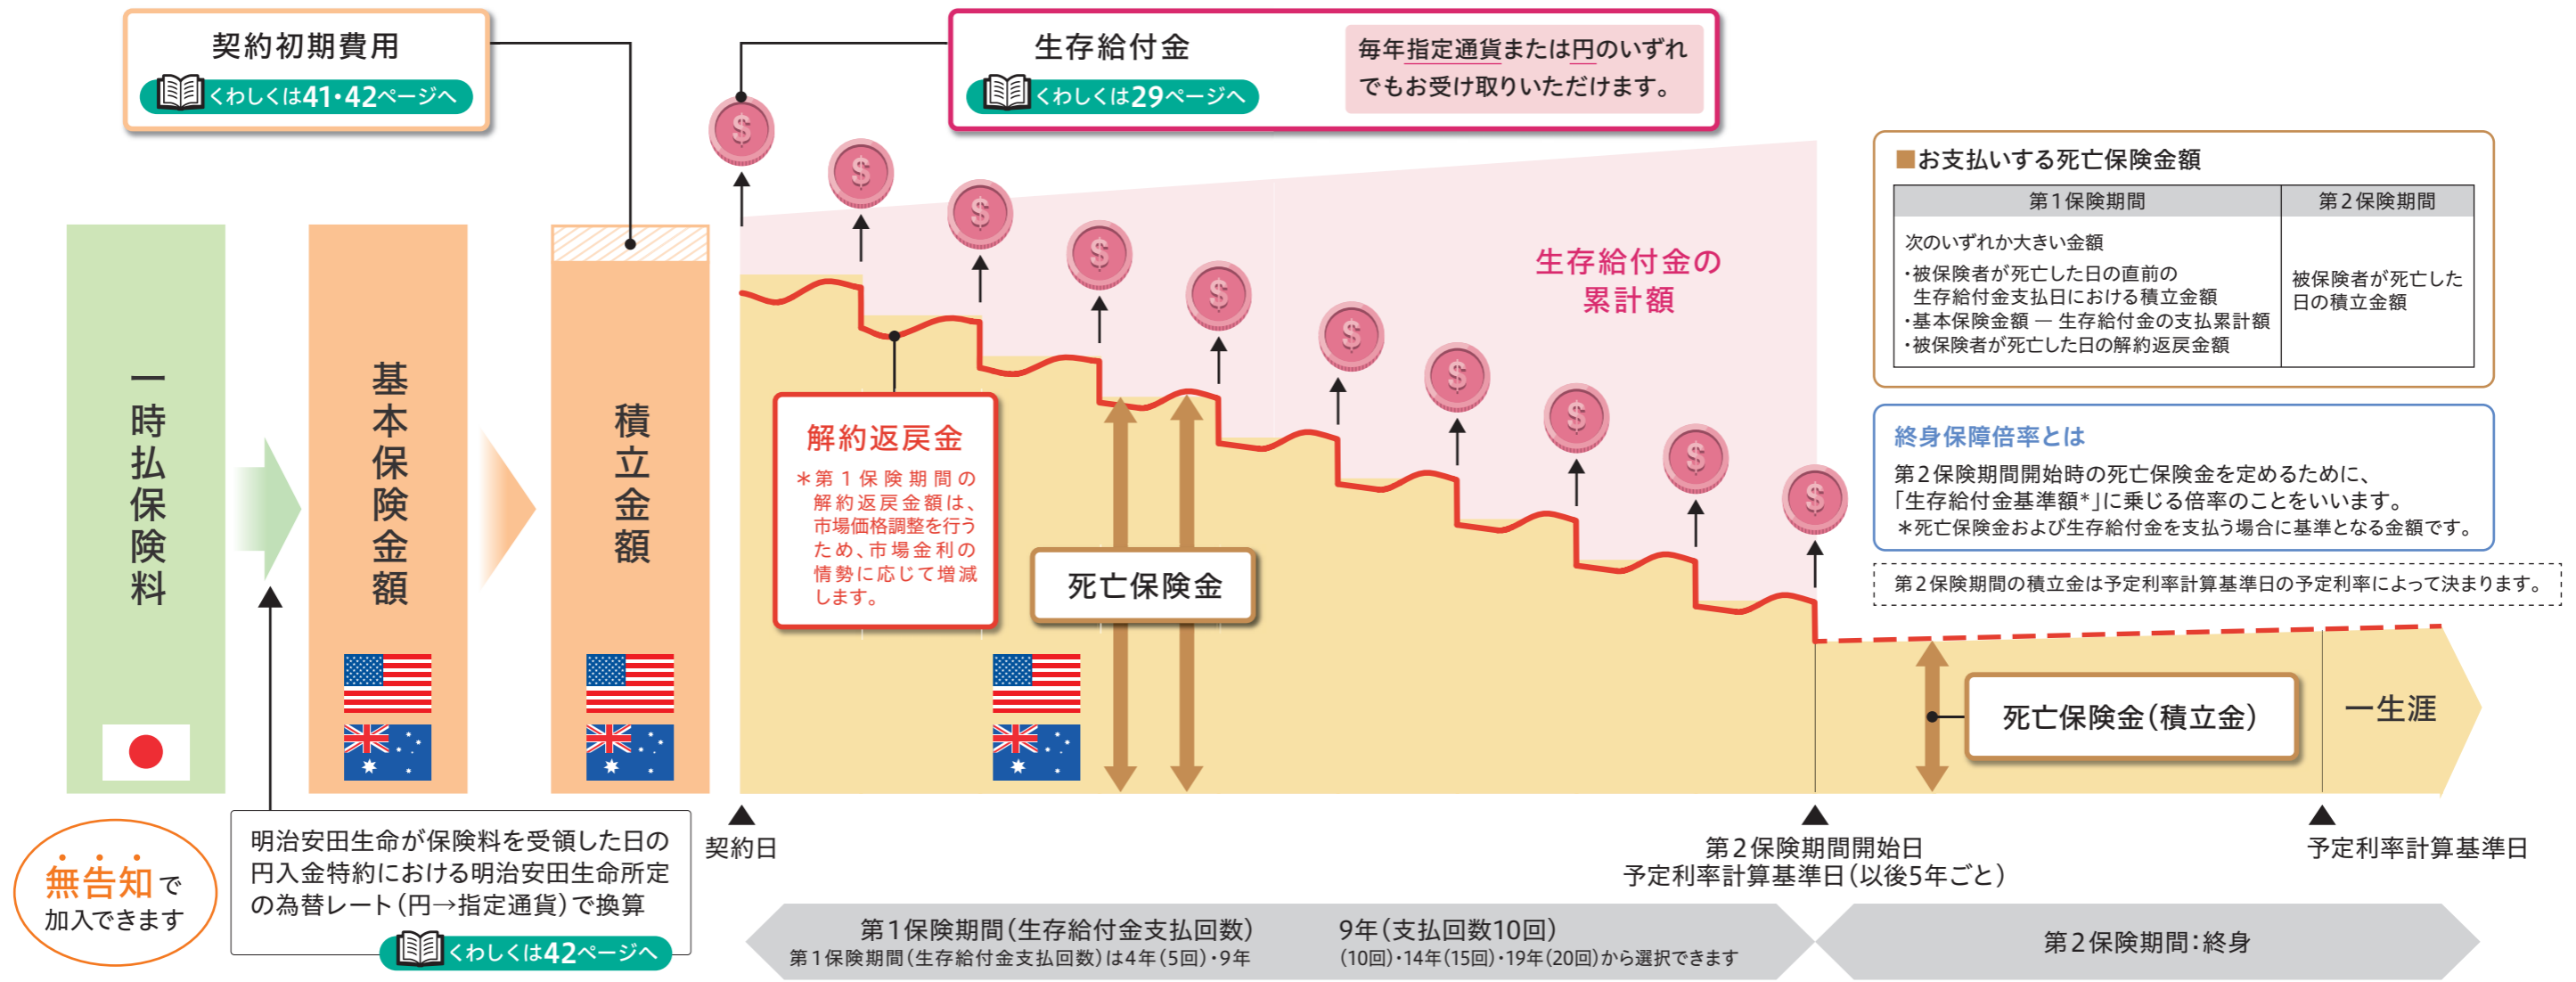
契約初期費用
くわしくは41・42ページへ

生存給付金
くわしくは29ページへ
毎年指定通貨または円のいずれでもお受け取りいただけます。

■お支払いする死亡保険金額

| 第１保険期間 | 第２保険期間 |
|---|---|
| 次のいずれか大きい金額 ・被保険者が死亡した日の直前の生存給付金支払日における積立金額 ・基本保険金額 ― 生存給付金の支払累計額 ・被保険者が死亡した日の解約返戻金額 | 被保険者が死亡した日の積立金額 |

終身保障倍率とは
第２保険期間開始時の死亡保険金を定めるために、「生存給付金基準額＊」に乗じる倍率のことをいいます。
＊死亡保険金および生存給付金を支払う場合に基準となる金額です。

第２保険期間の積立金は予定利率計算基準日の予定利率によって決まります。

一時払保険料

基本保険金額

積立金額

$

生存給付金の累計額

解約返戻金
＊第１保険期間の解約返戻金額は、市場価格調整を行うため、市場金利の情勢に応じて増減します。

死亡保険金

死亡保険金（積立金）

一生涯

無告知で加入できます

明治安田生命が保険料を受領した日の円入金特約における明治安田生命所定の為替レート（円→指定通貨）で換算
くわしくは42ページへ

契約日

第２保険期間開始日
予定利率計算基準日（以後5年ごと）

予定利率計算基準日

第１保険期間（生存給付金支払回数） 9年（支払回数10回）
第１保険期間（生存給付金支払回数）は4年（5回）・9年（10回）・14年（15回）・19年（20回）から選択できます

第２保険期間：終身